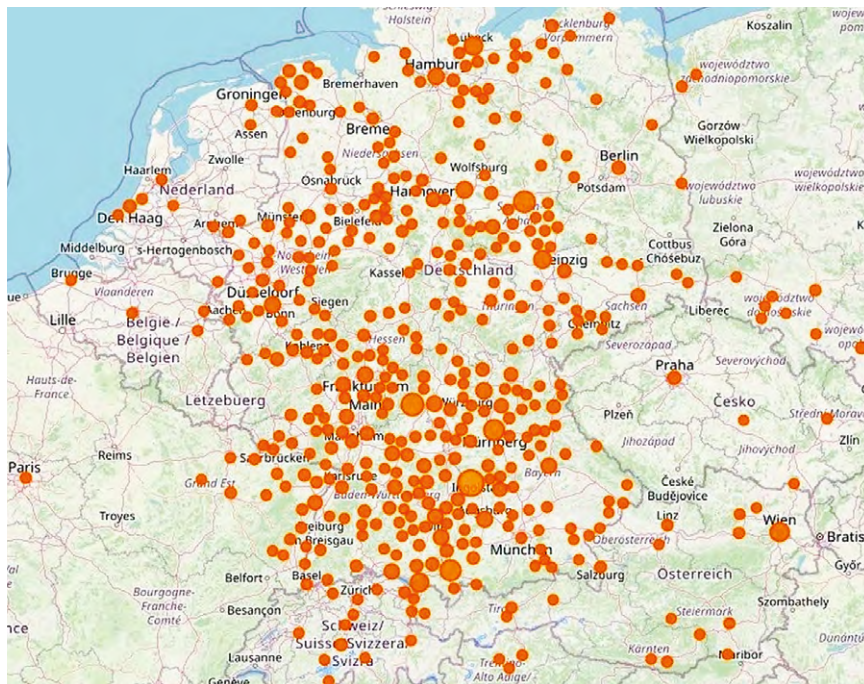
Schleswig-
Holstein
Lübeck
Mecklenburg-
Vorpommern
Koszalin
Hamburg
województwo
zachodniopomorskie
Groningen
Bremerhaven
Oldenburg
Assen
Bremen
Gorzów
Wielkopolski
Zwolle
Niedersachsen
Berlin
Haarlem
Osnabrück
Wolfsburg
Nederland
Hannover
Potsdam
województwo
lubuskie
województwo
wielkopolskie
Den Haag
Arnhem
Münster
Bielefeld
Sachsen-
Anhalt
Middelburg
's-Hertogenbosch
Nordrhein-
Westfalen
Leipzig
Zielona
Góra
Cottbus
Chóśebuz
Brugge
Kassel
Deutschland
Vlaanderen
Düsseldorf
Siegen
Sachsen
Aachen
Bonn
Thüringen
Liberec
Lille
België /
Belgique /
Belgien
Chemnitz
Hessen
Severozápad
Koblenz
Severovýchod
Praha
Hauts-de-
France
Frankfurt am Main
Lëtzebuerg
Mainz
Würzburg
Plzeň
Česko
Mannheim
Střední Morava
Nürnberg
Jihozápad
Zlín
Paris
Reims
Saarbrücken
Bayern
Jihovýchod
Grand Est
Ingolstadt
České
Budějovice
Baden-Württemberg
Troyes
Augsburg
Linz
Wien
Bratislava
Freiburg
im Breisgau
München
Oberösterreich
Basel
Salzburg
Österreich
Győr
Belfort
Zürich
Bourgogne-
Franche-
Comté
Besançon
Szombathely
Steiermark
Schweiz/
Suisse/Svizzera
Kärnten
Maribor
Dunántúl
Lausanne
Svizra
Trentino-
Alto Adige/
Genève